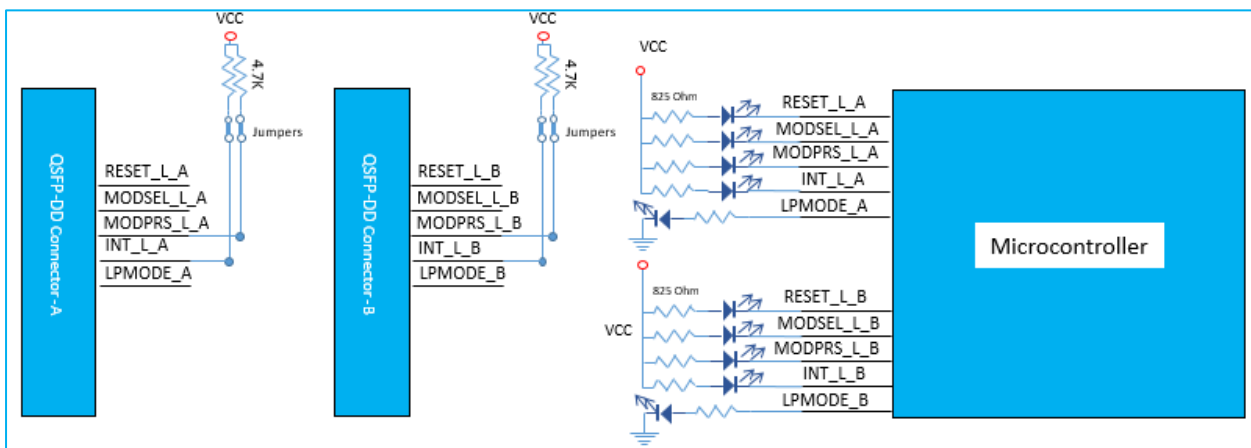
VCC
4.7K
Jumpers
QSFP-DD Connector-A
RESET_L_A
MODSEL_L_A
MODPRS_L_A
INT_L_A
LPMODE_A

VCC
4.7K
Jumpers
QSFP-DD Connector-B
RESET_L_B
MODSEL_L_B
MODPRS_L_B
INT_L_B
LPMODE_B

VCC
825 Ohm
RESET_L_A
MODSEL_L_A
MODPRS_L_A
INT_L_A
LPMODE_A

Microcontroller

825 Ohm
VCC
RESET_L_B
MODSEL_L_B
MODPRS_L_B
INT_L_B
LPMODE_B